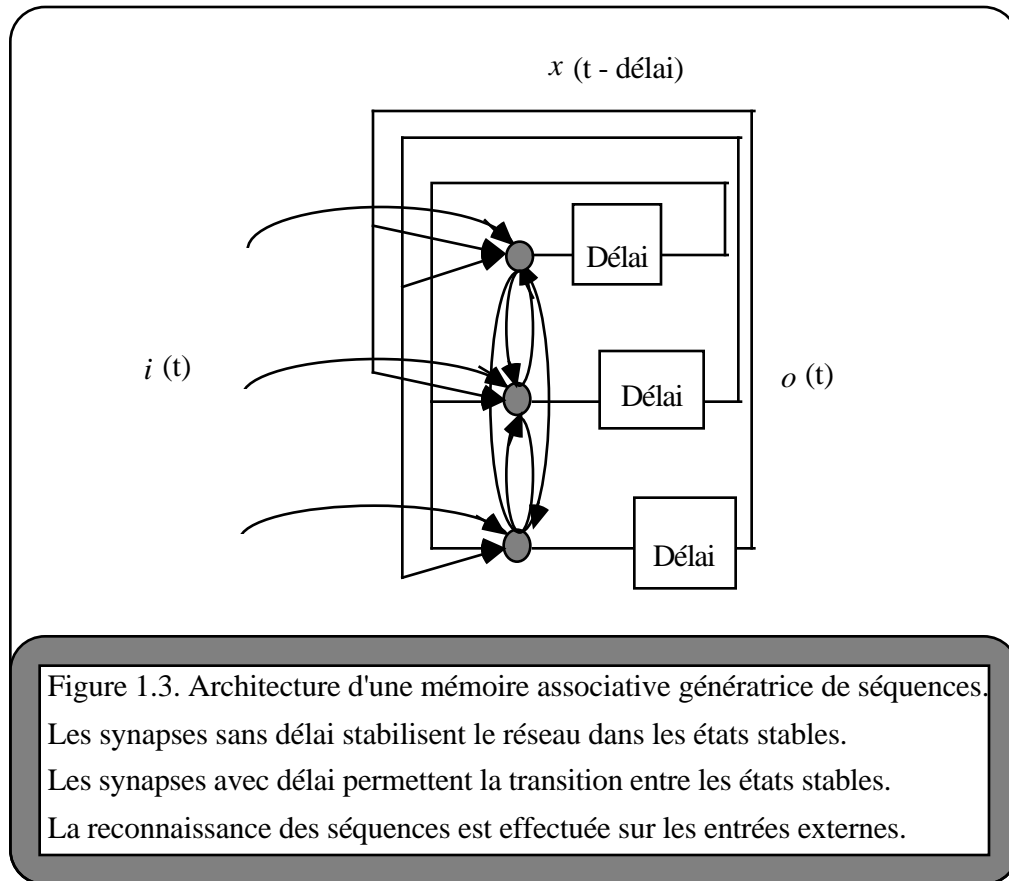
$x$ (t - délai)

Délai

$i$ (t)

Délai

$o$ (t)

Délai

Figure 1.3. Architecture d'une mémoire associative génératrice de séquences.
Les synapses sans délai stabilisent le réseau dans les états stables.
Les synapses avec délai permettent la transition entre les états stables.
La reconnaissance des séquences est effectuée sur les entrées externes.